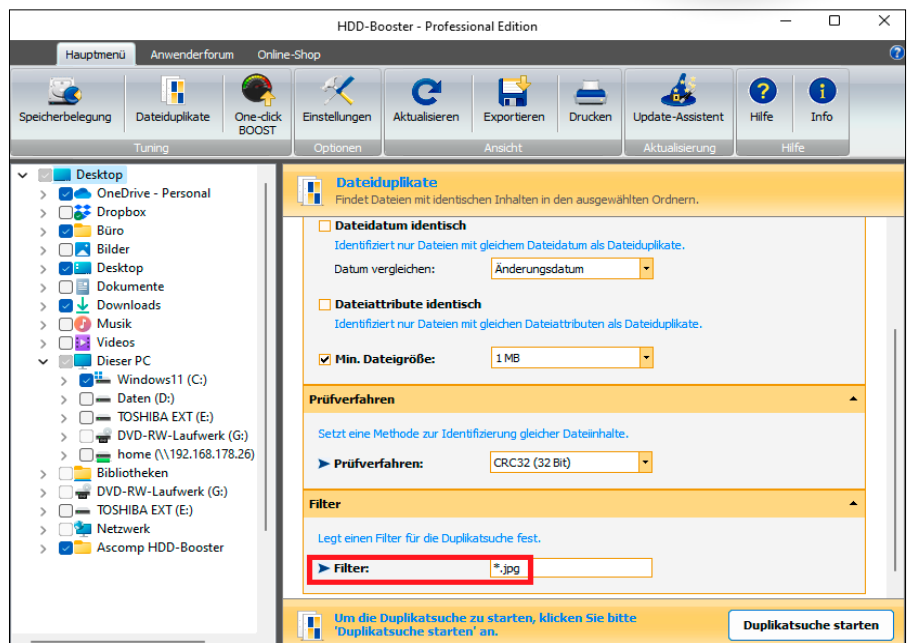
HDD-Booster - Professional Edition

Hauptmenü Anwenderforum Online-Shop

Speicherbelegung Dateiduplikate One-click BOOST
Tuning
Einstellungen
Optionen
Aktualisieren Exportieren Drucken
Ansicht
Update-Assistent
Aktualisierung
Hilfe Info
Hilfe

Desktop
OneDrive - Personal
Dropbox
Büro
Bilder
Desktop
Dokumente
Downloads
Musik
Videos
Dieser PC
Windows11 (C:)
Daten (D:)
TOSHIBA EXT (E:)
DVD-RW-Laufwerk (G:)
home (\\192.168.178.26)
Bibliotheken
DVD-RW-Laufwerk (G:)
TOSHIBA EXT (E:)
Netzwerk
Ascomp HDD-Booster

Dateiduplikate
Findet Dateien mit identischen Inhalten in den ausgewählten Ordnern.

Dateidatum identisch
Identifiziert nur Dateien mit gleichem Dateidatum als Dateiduplikate.
Datum vergleichen: Änderungsdatum

Dateiattribute identisch
Identifiziert nur Dateien mit gleichen Dateiattributen als Dateiduplikate.

Min. Dateigröße: 1 MB

Prüfverfahren
Setzt eine Methode zur Identifizierung gleicher Dateiinhalte.
Prüfverfahren: CRC32 (32 Bit)

Filter
Legt einen Filter für die Duplikatsuche fest.
Filter: *.jpg

Um die Duplikatsuche zu starten, klicken Sie bitte 'Duplikatsuche starten' an.
Duplikatsuche starten